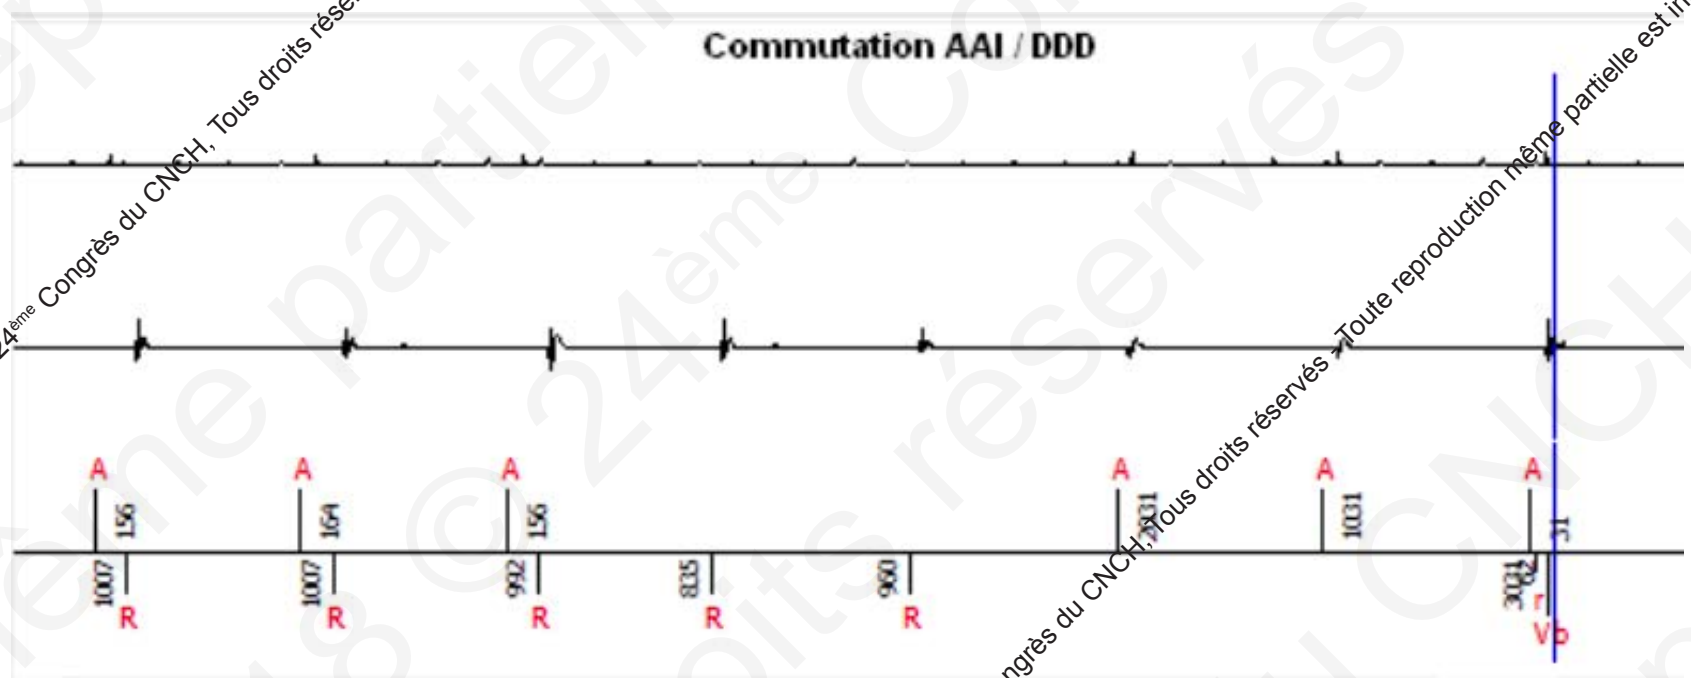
24ème Congrès du CNCH, Tous droits réservés

Commutation AAI / DDD

Congrès du CNCH, Tous droits réservés – Toute reproduction même partielle est in

A 156 1007 R
A 164 1007 R
A 156 992 R
835 R
960 R
A 1031
A 1031
A 31 3031 r Vb